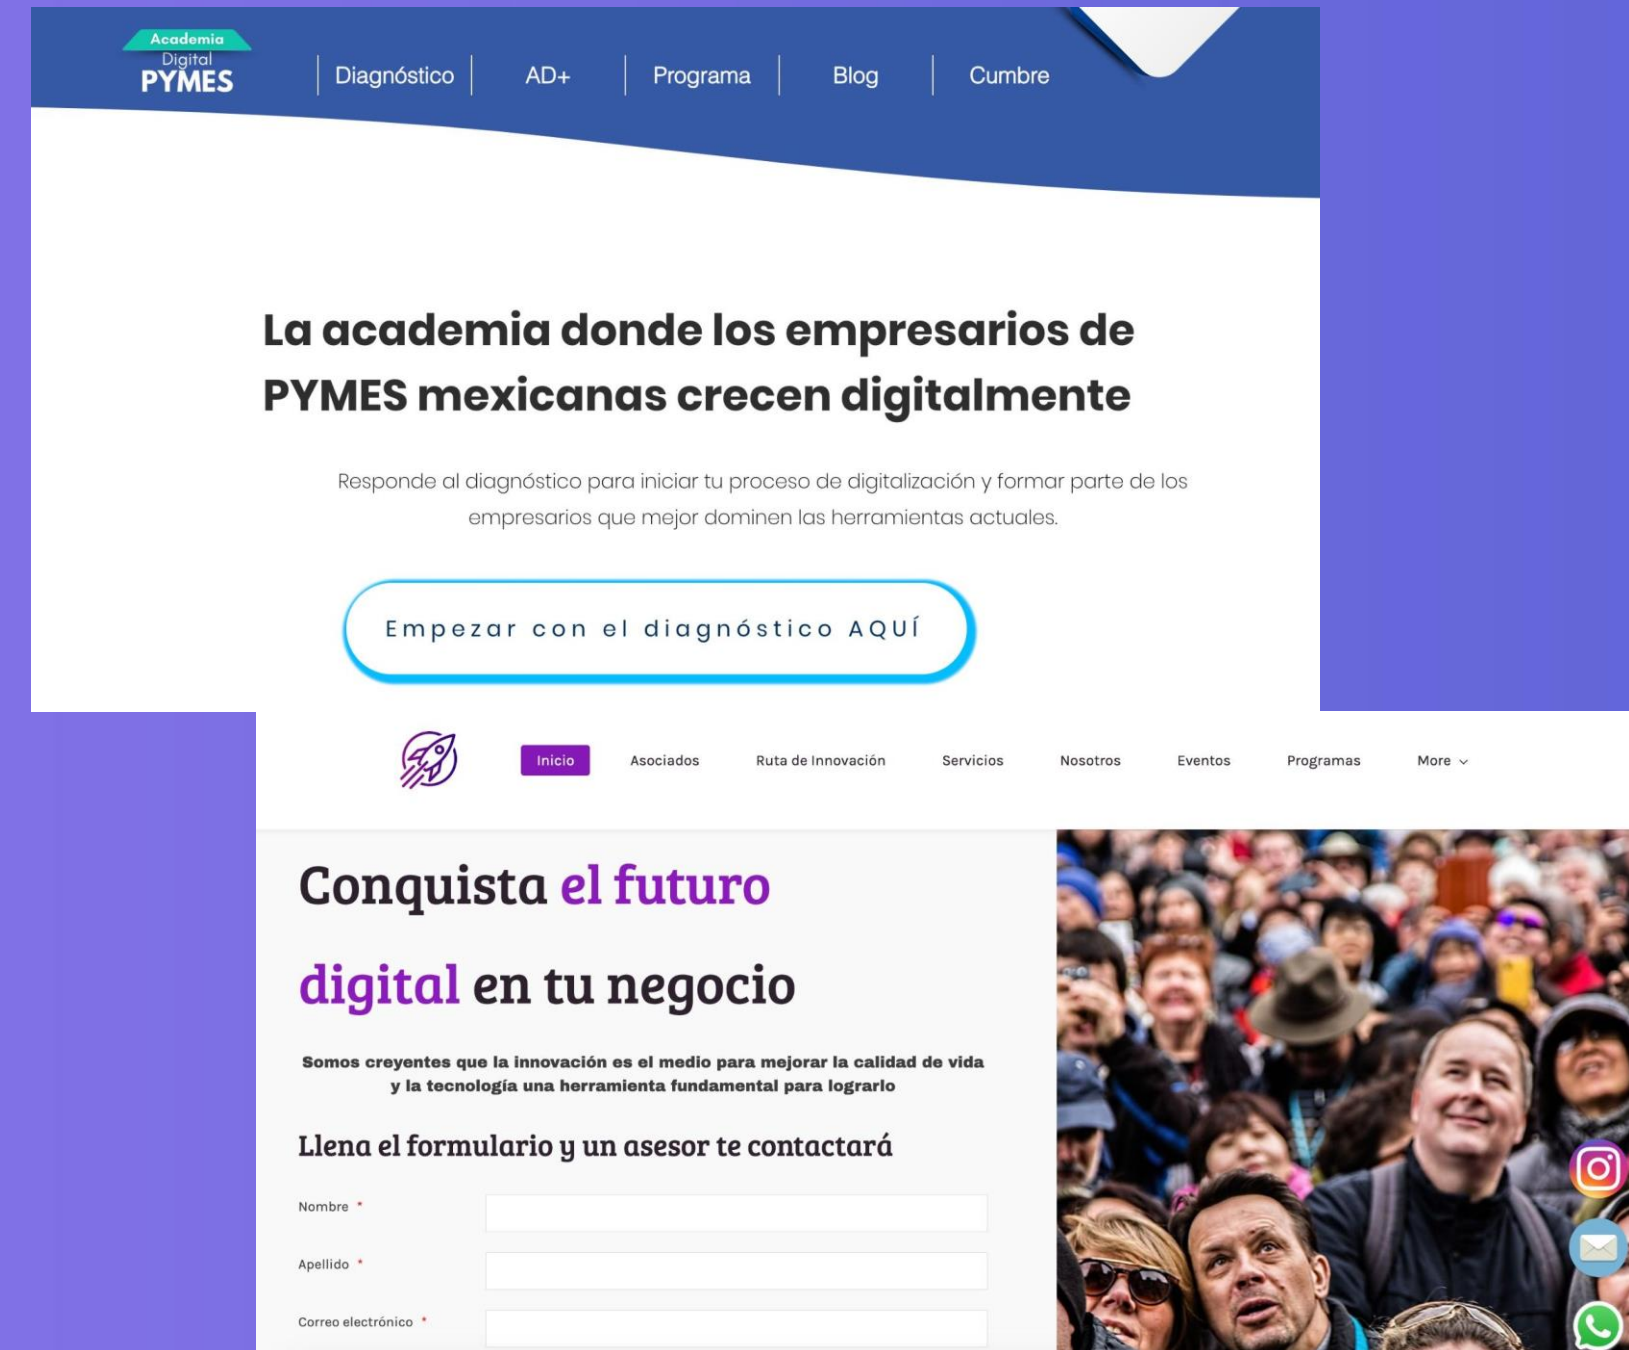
Academia Digital PYMES

Diagnóstico | AD+ | Programa | Blog | Cumbre

La academia donde los empresarios de PYMES mexicanas crecen digitalmente

Responde al diagnóstico para iniciar tu proceso de digitalización y formar parte de los empresarios que mejor dominen las herramientas actuales.

Empezar con el diagnóstico AQUÍ

Inicio Asociados Ruta de Innovación Servicios Nosotros Eventos Programas More

Conquista el futuro digital en tu negocio

Somos creyentes que la innovación es el medio para mejorar la calidad de vida y la tecnología una herramienta fundamental para lograrlo

Llena el formulario y un asesor te contactará

Nombre *

Apellido *

Correo electrónico *